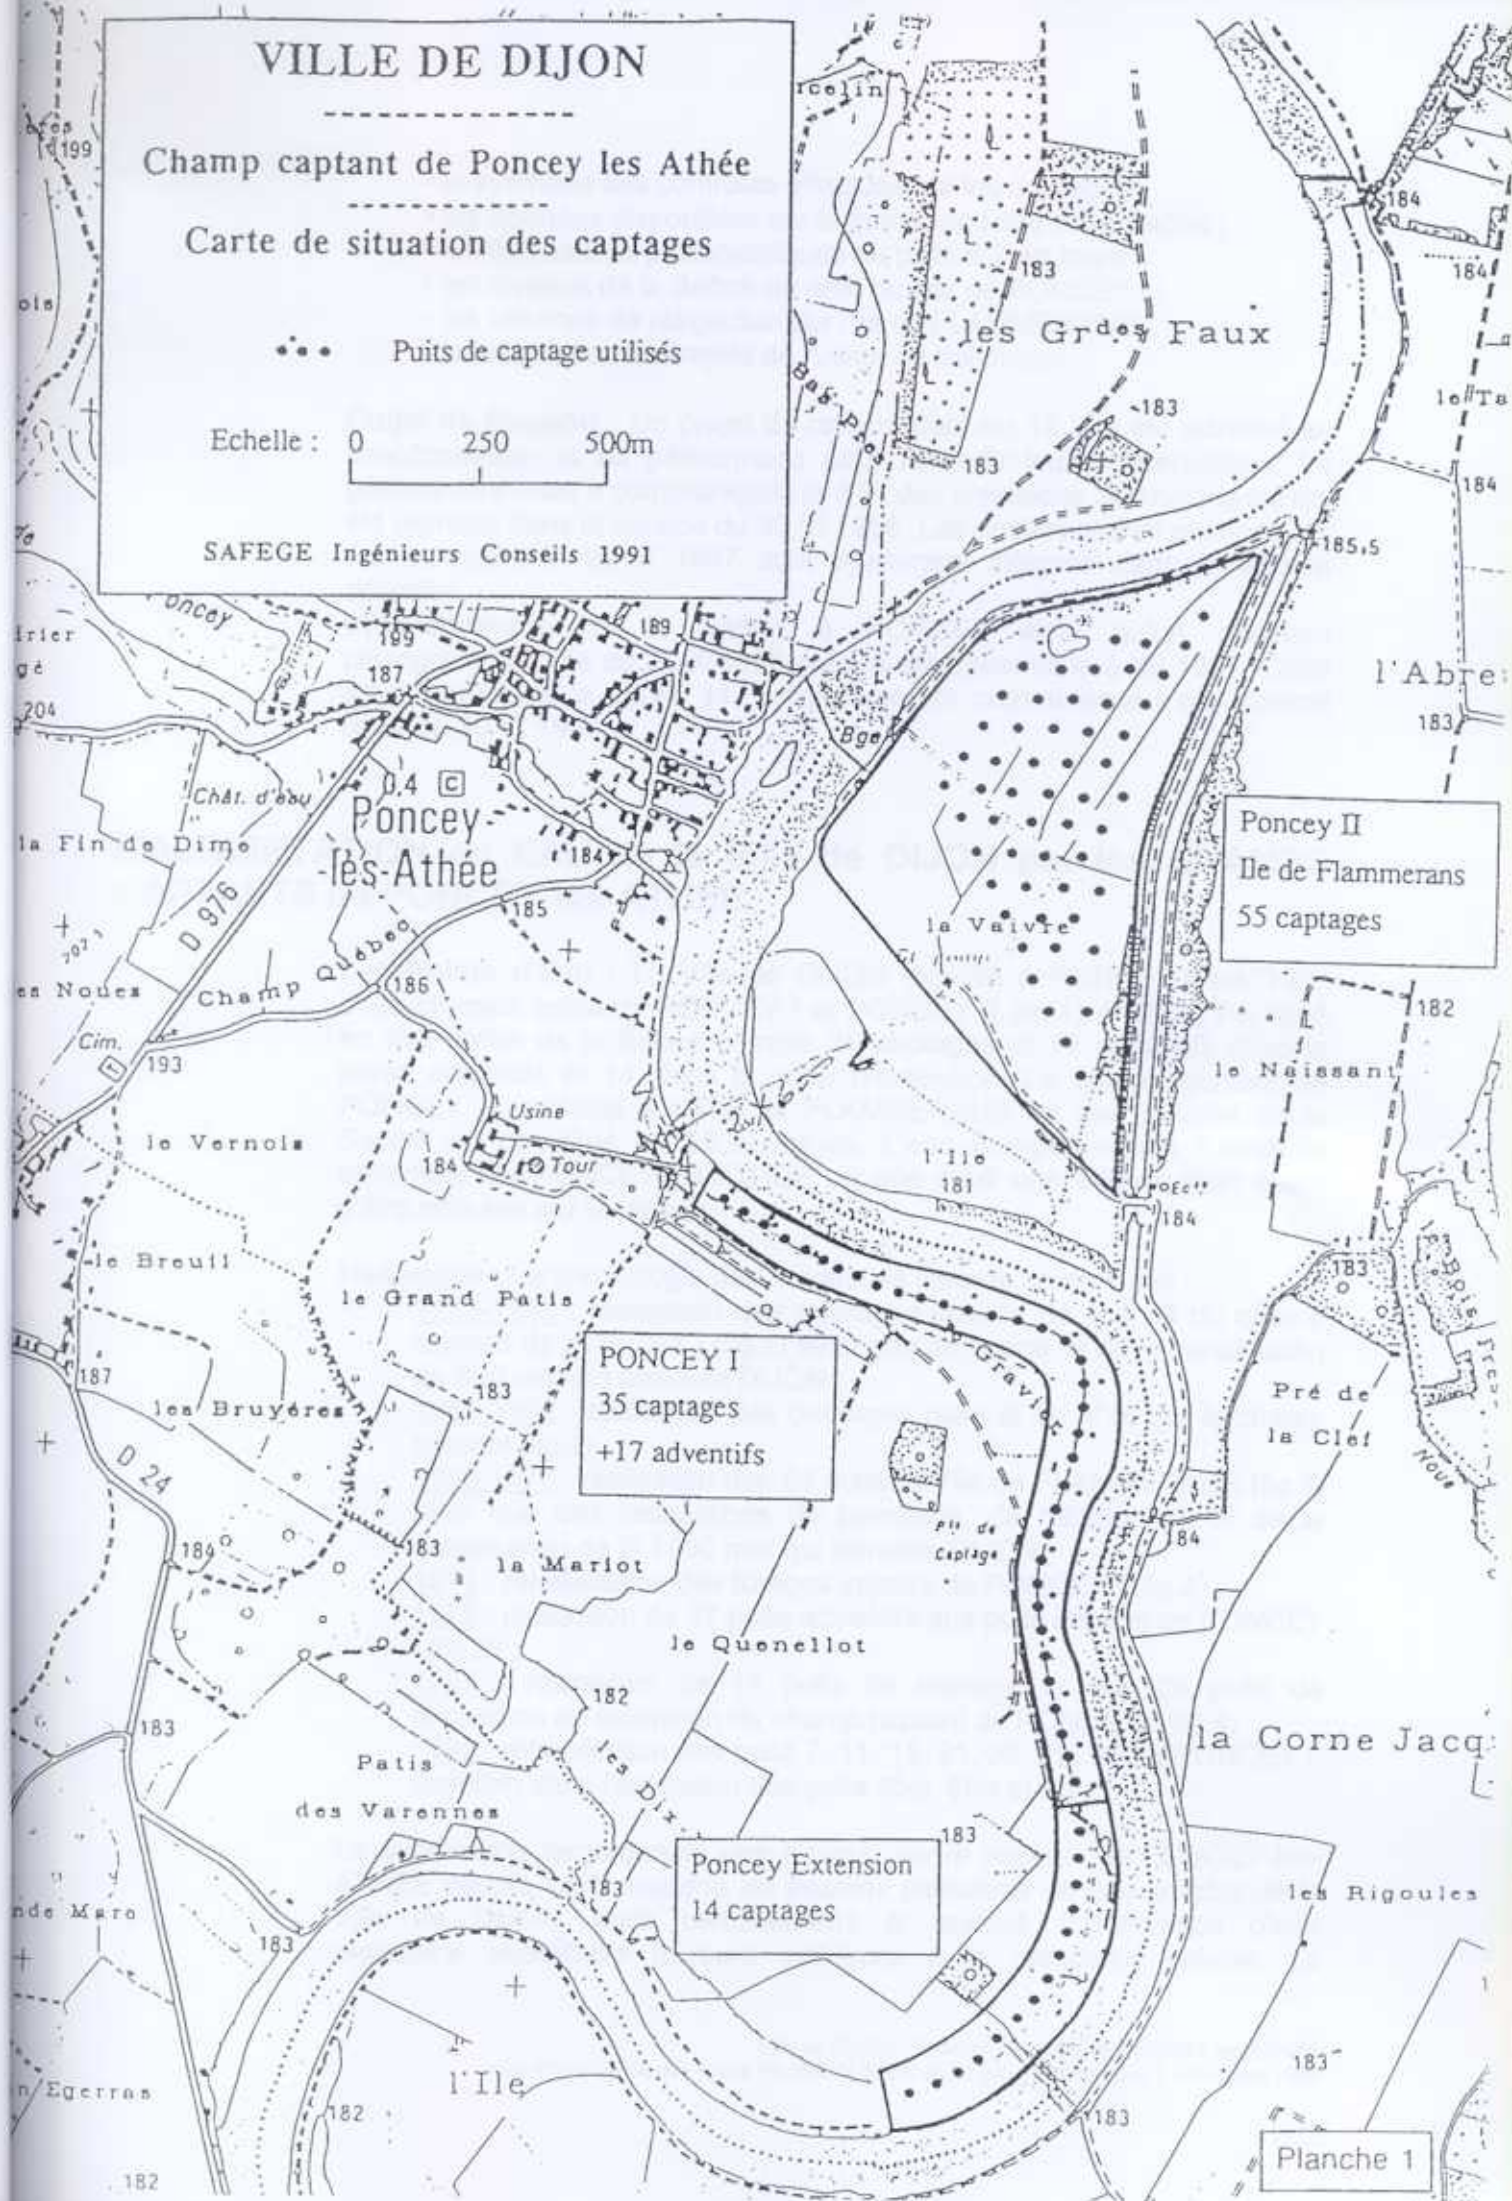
VILLE DE DIJON

Champ captant de Poncey les Athée

Carte de situation des captages

Puits de captage utilisés

Echelle : 0 250 500m

SAFEGE Ingénieurs Conseils 1991

celin

199

les Grdes Faux

183

183

183

184

184

184

185,5

le Ta

l'Abre

183

Poncey

199

189

187

204

Bge

0.4

Chât. d'eau

Poncey -lès-Athée

la Fin de Dime

184

185

D 976

Champ Québec

186

la Vaivre

Poncey II
Ile de Flammerans
55 captages

es Noues

Cim.

193

182

le Naissant

Usine

le Vernois

184

Tour

l'Ile

181

184

le Breuil

le Grand Patis

183

PONCEY I
35 captages
+17 adventifs

Gravier

183

Pré de la Clef

187

les Bruyères

D 24

Pts de Captage

184

183

184

la Mariot

le Quenellot

182

183

Patis des Varennes

les Dix

la Corne Jacq

183

Poncey Extension
14 captages

183

183

les Rigoules

nde Marc

183

l'Ile

n/Egerras

182

183

182

Planche 1